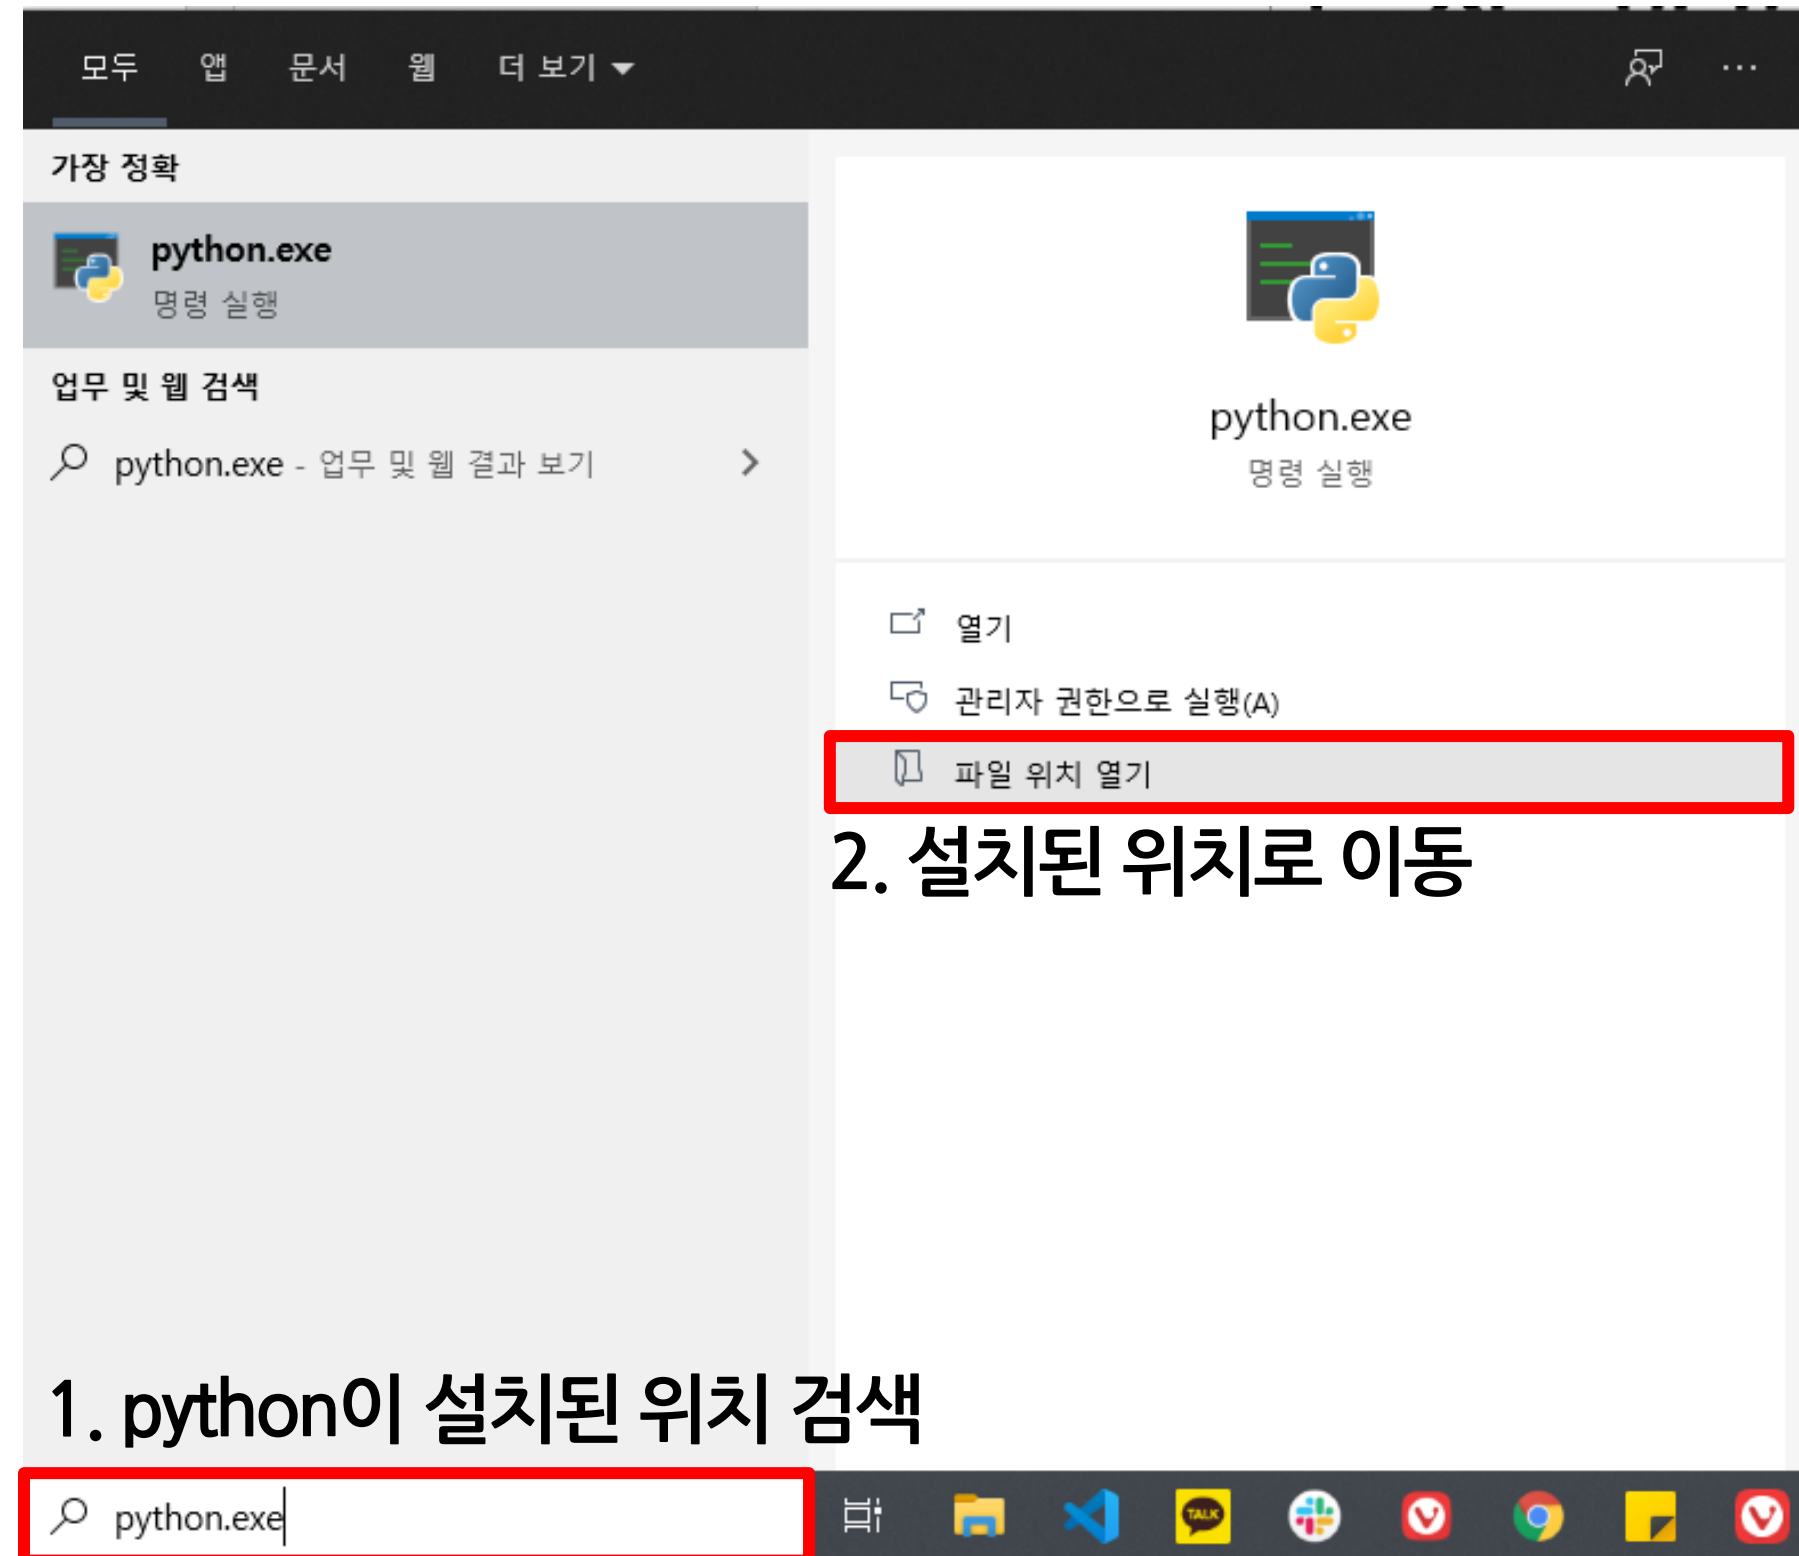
모두 앱 문서 웹 더 보기 ▾

가장 정확

python.exe
명령 실행

업무 및 웹 검색

python.exe - 업무 및 웹 결과 보기 >

python.exe
명령 실행

열기

관리자 권한으로 실행(A)

파일 위치 열기

2. 설치된 위치로 이동

1. python이 설치된 위치 검색

python.exe

TALK